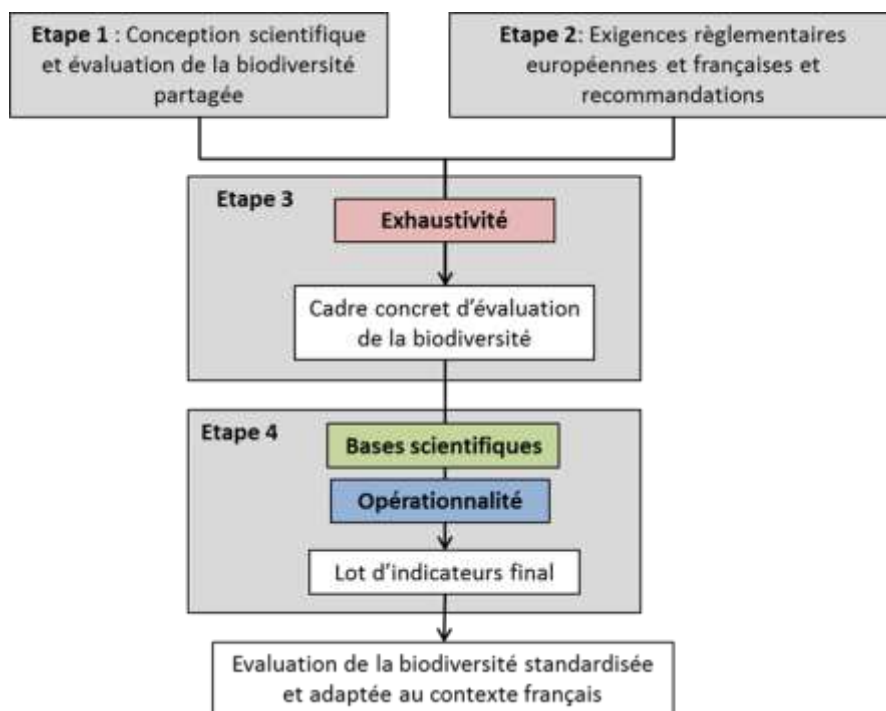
Etape 1 : Conception scientifique et évaluation de la biodiversité partagée

Etape 2: Exigences règlementaires européennes et françaises et recommandations

Etape 3

Exhaustivité

Cadre concret d'évaluation de la biodiversité

Etape 4

Bases scientifiques

Opérationnalité

Lot d'indicateurs final

Evaluation de la biodiversité standardisée et adaptée au contexte français